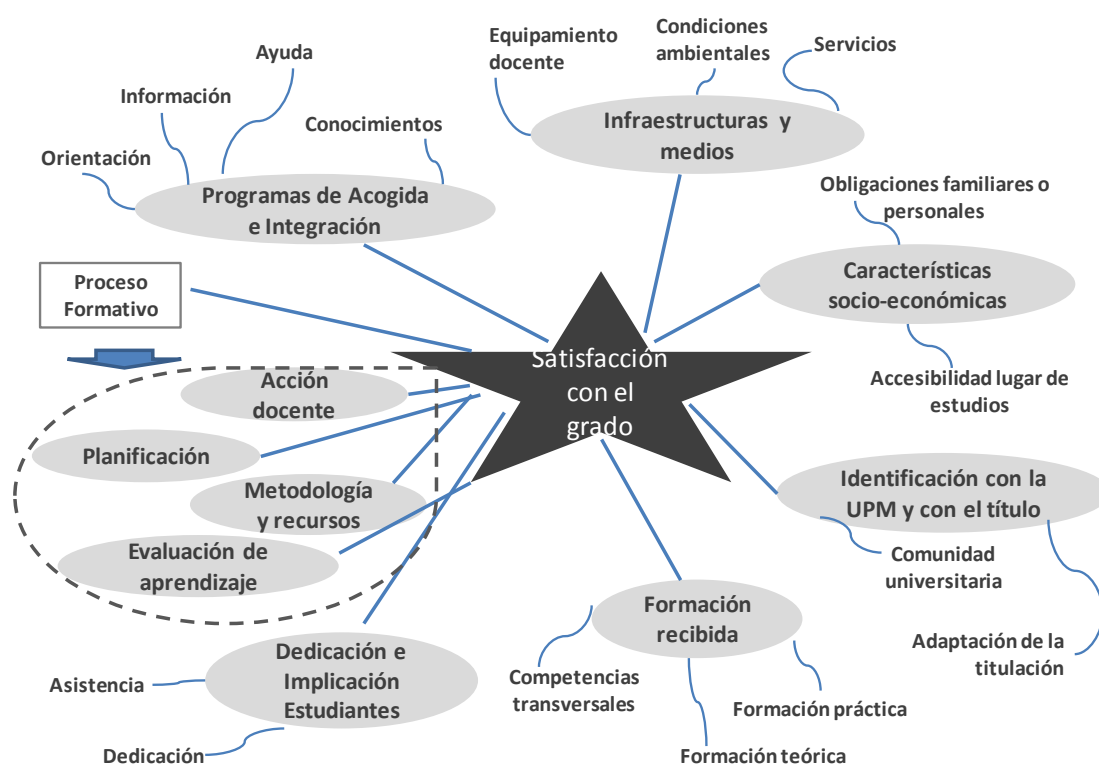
Satisfacción con el grado

Programas de Acogida e Integración

Orientación

Información

Ayuda

Conocimientos

Infraestructuras y medios

Equipamiento docente

Condiciones ambientales

Servicios

Características socio-económicas

Obligaciones familiares o personales

Accesibilidad lugar de estudios

Identificación con la UPM y con el título

Comunidad universitaria

Adaptación de la titulación

Formación recibida

Competencias transversales

Formación práctica

Formación teórica

Dedicación e Implicación Estudiantes

Asistencia

Dedicación

Proceso Formativo

Acción docente

Planificación

Metodología y recursos

Evaluación de aprendizaje